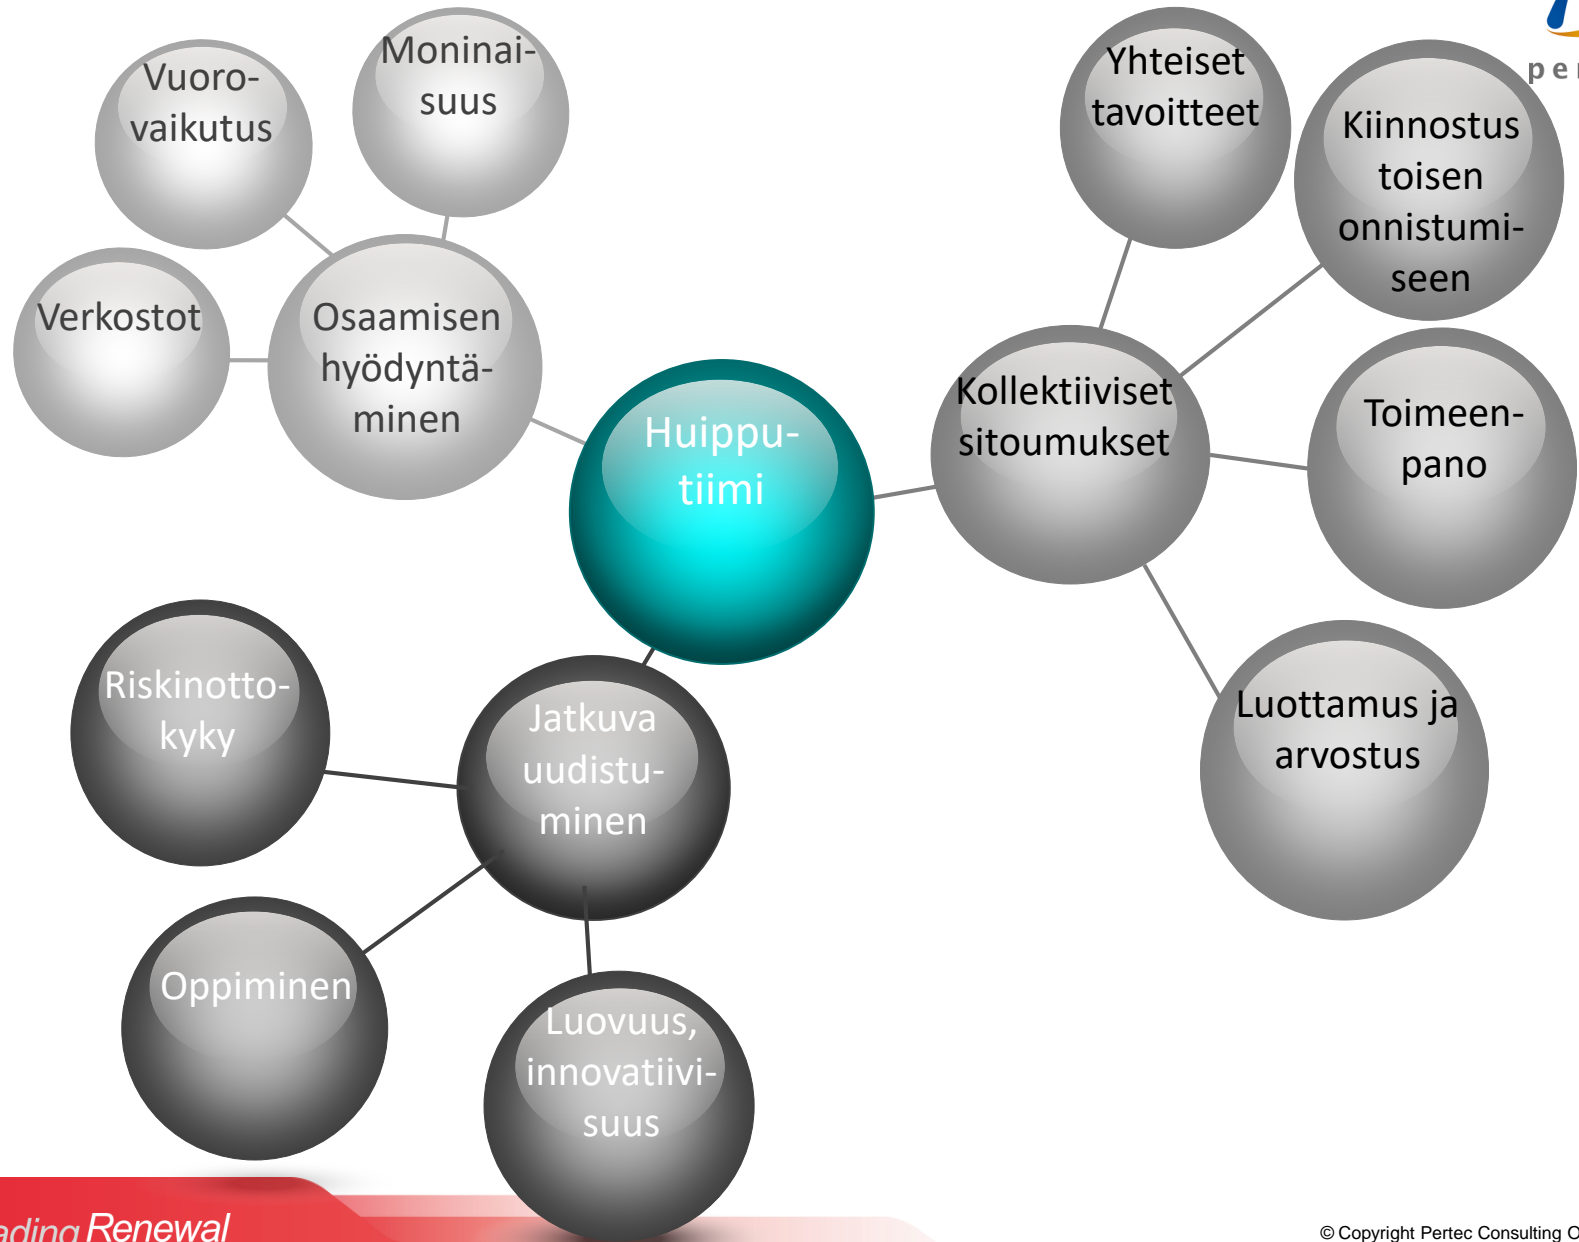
Vuorovaikutus

Moninaisuus

Verkostot

Osaamisen hyödyntäminen

Yhteiset tavoitteet

Kiinnostus toisen onnistumiseen

Kollektiiviset sitoumukset

Toimeenpano

Huipputiimi

Riskinottokyky

Jatkuva uudistuminen

Luottamus ja arvostus

Oppiminen

Luovuus, innovatiivisuus

per

ading Renewal

© Copyright Pertec Consulting O